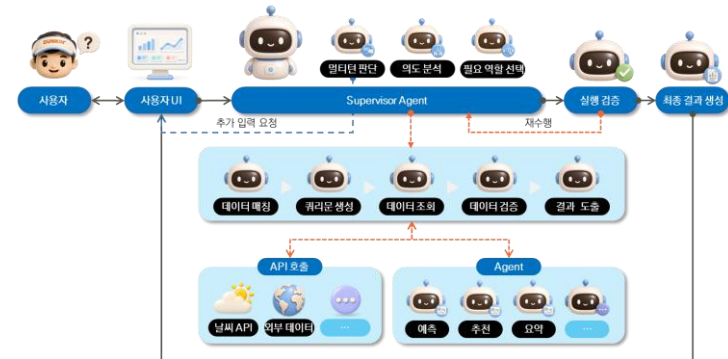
?

사용자

사용자 UI

멀티턴 판단

의도 분석

필요 역할 선택

Supervisor Agent

실행 검증

최종 결과 생성

추가 입력 요청

재수행

데이터 매칭

쿼리문 생성

데이터 조회

데이터 검증

결과 도출

API 호출

Agent

날씨 API

외부 데이터

···

예측

추천

요약

···